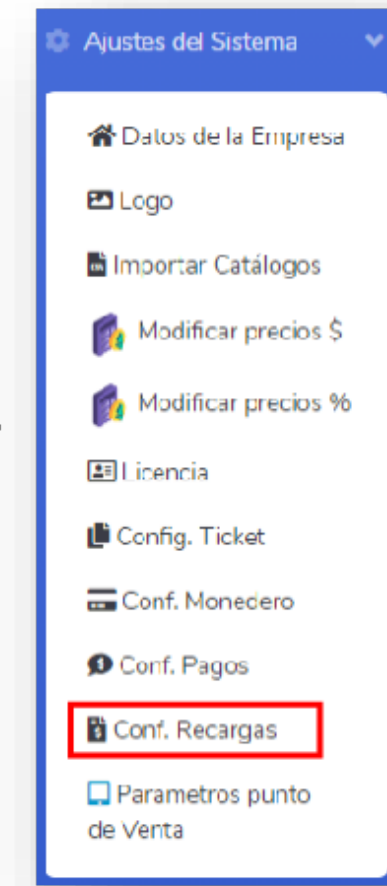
Ajustes del Sistema

Datos de la Empresa

Logo

Importar Catálogos

Modificar precios $

Modificar precios %

Licencia

Config. Ticket

Conf. Monedero

Conf. Pagos

Conf. Recargas

Parametros punto de Venta